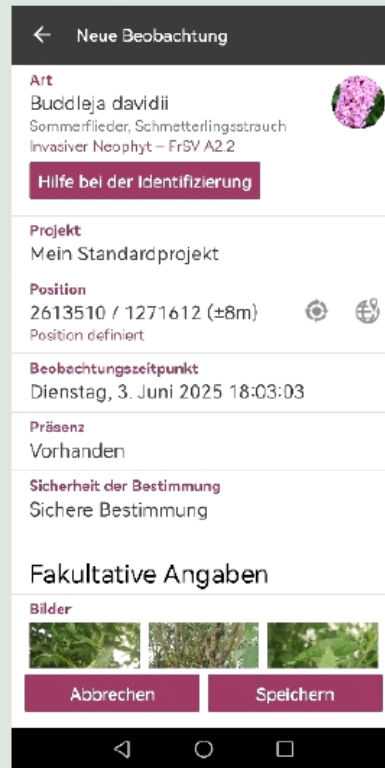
Neue Beobachtung

Art
Buddleja davidii
Sommerflieder, Schmetterlingsstrauch
Invasiver Neophyt – FrSV A2.2

Hilfe bei der Identifizierung

Projekt
Mein Standardprojekt

Position
2613510 / 1271612 (±8m)
Position definiert

Beobachtungszeitpunkt
Dienstag, 3. Juni 2025 18:03:03

Präsenz
Vorhanden

Sicherheit der Bestimmung
Sichere Bestimmung

Fakultative Angaben

Bilder

Abbrechen

Speichern